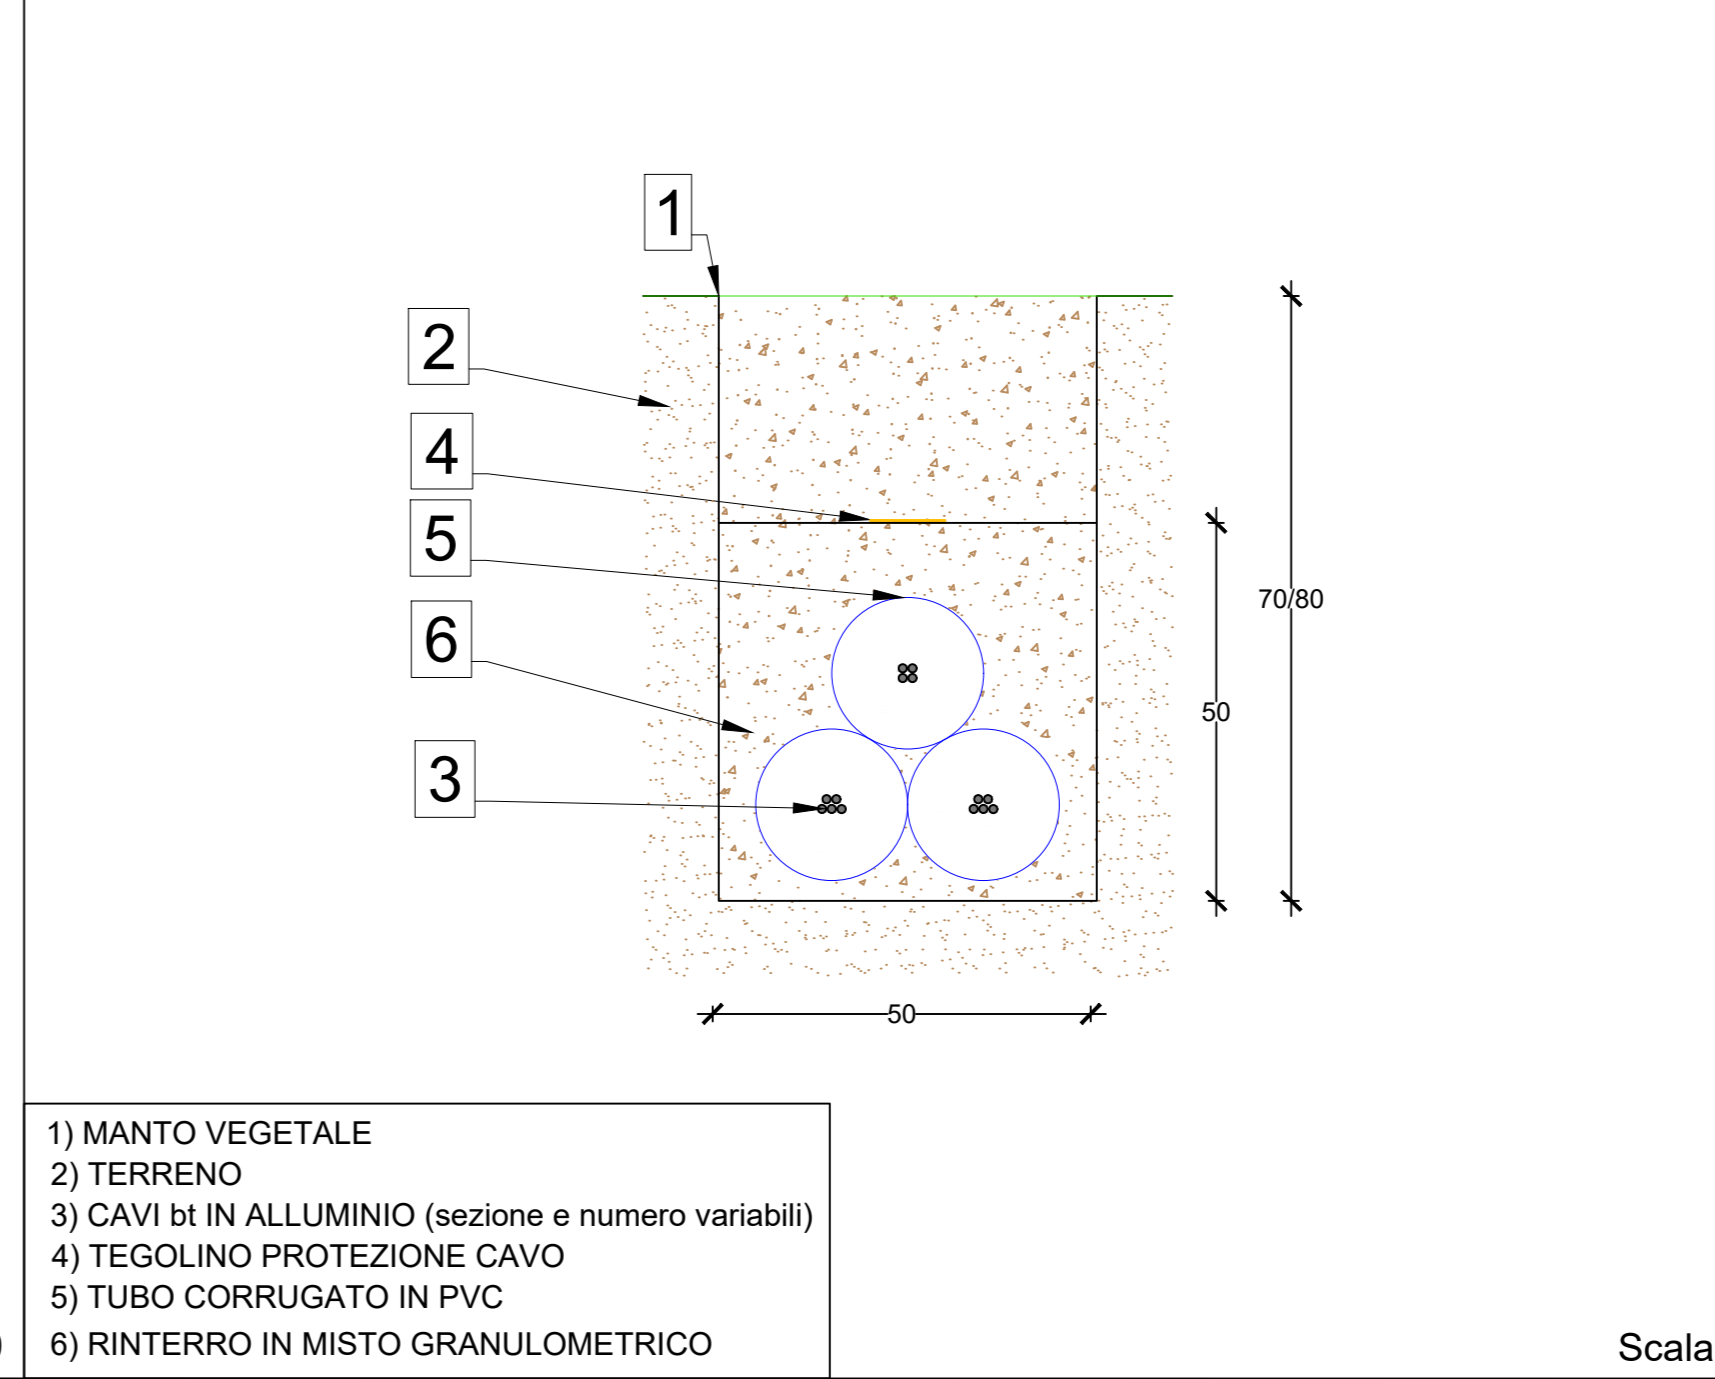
1

2

4

5

6

3

70/80

50

50

1) MANTO VEGETALE
2) TERRENO
3) CAVI bt IN ALLUMINIO (sezione e numero variabili)
4) TEGOLINO PROTEZIONE CAVO
5) TUBO CORRUGATO IN PVC
6) RINTERRO IN MISTO GRANULOMETRICO

Scala